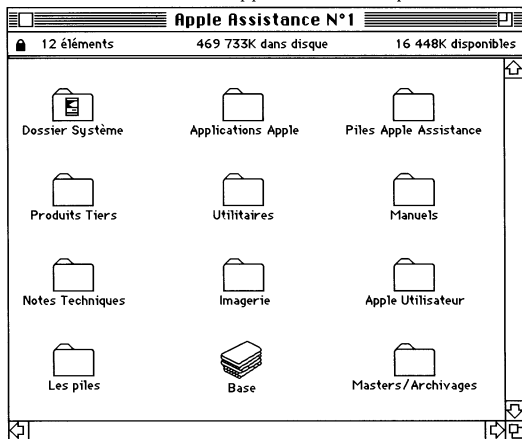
Apple Assistance N°1

12 éléments 469 733K dans disque 16 448K disponibles

Dossier Système
Applications Apple
Piles Apple Assistance
Produits Tiers
Utilitaires
Manuels
Notes Techniques
Imagerie
Apple Utilisateur
Les piles
Base
Masters/Archivages